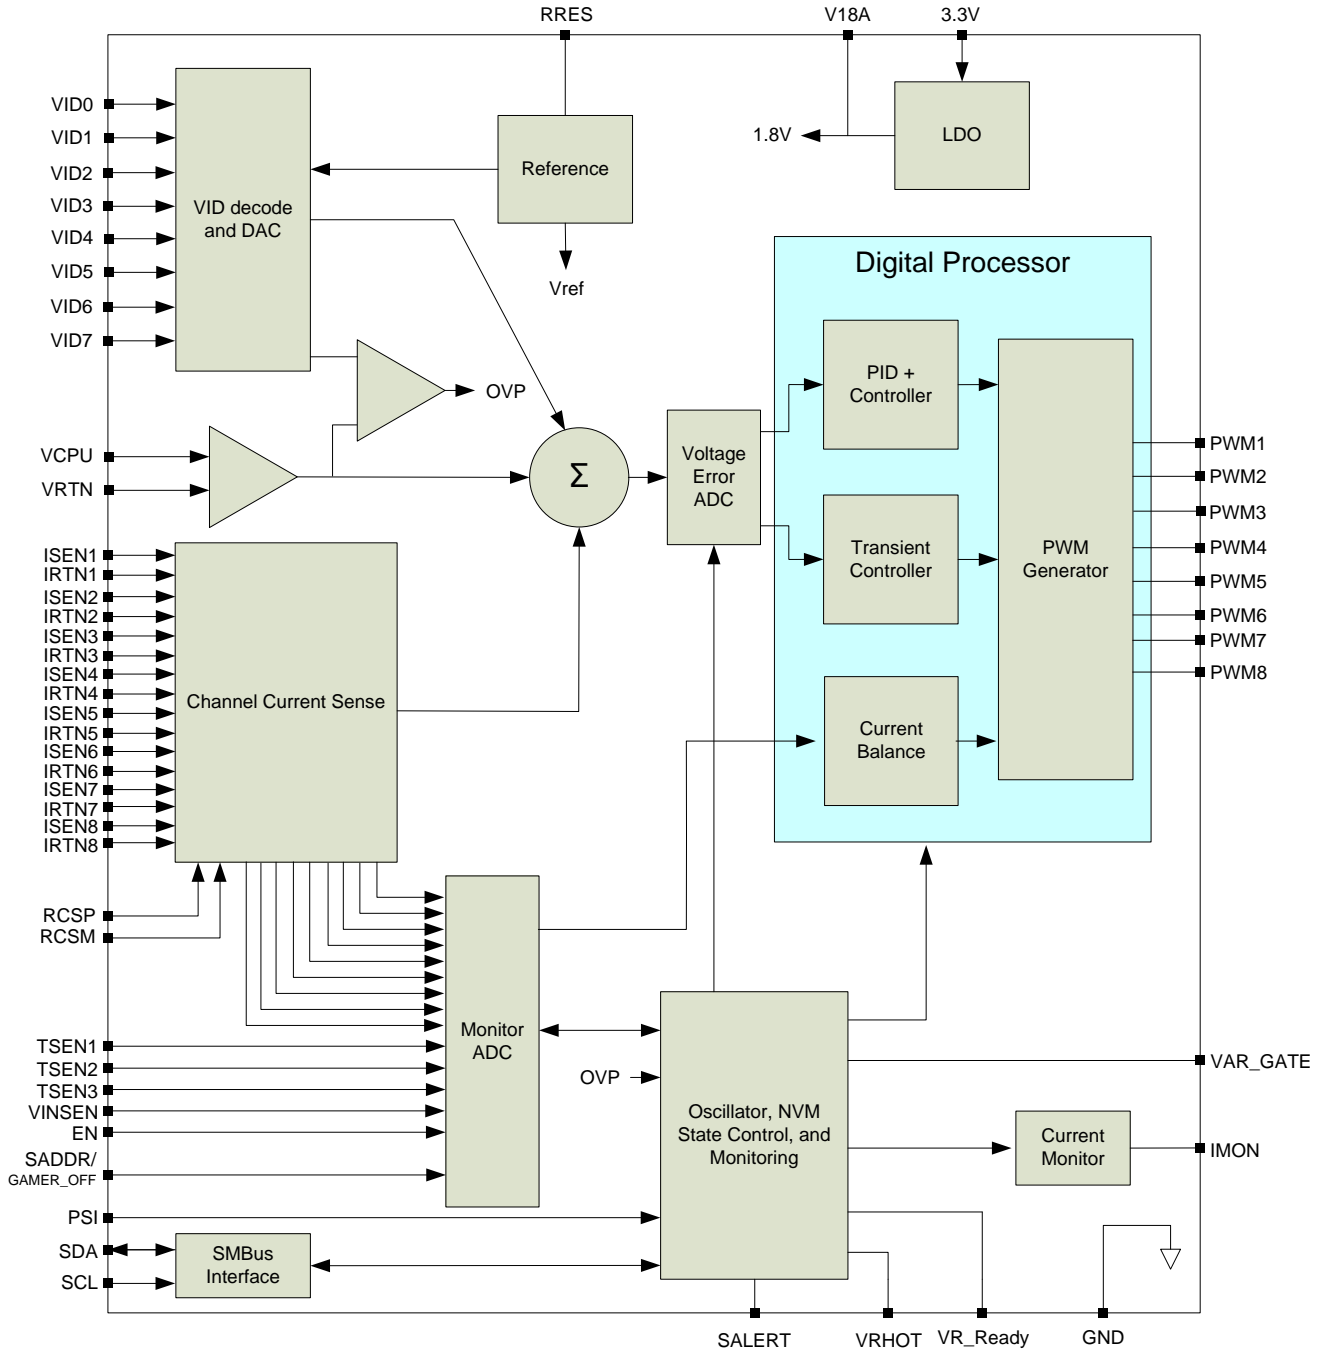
RRES
V18A
3.3V
1.8V
LDO
VID0
VID1
VID2
VID3
VID4
VID5
VID6
VID7
VID decode and DAC
Reference
Vref
Digital Processor
OVP
PID + Controller
PWM Generator
VCPU
VRTN
$\Sigma$
Voltage Error ADC
PWM1
PWM2
PWM3
PWM4
PWM5
PWM6
PWM7
PWM8
Transient Controller
ISEN1
IRTN1
ISEN2
IRTN2
ISEN3
IRTN3
ISEN4
IRTN4
ISEN5
IRTN5
ISEN6
IRTN6
ISEN7
IRTN7
ISEN8
IRTN8
Channel Current Sense
Current Balance
RCSP
RCSM
Monitor ADC
TSEN1
TSEN2
TSEN3
VINSEN
EN
SADDR/
GAMER_OFF
OVP
Oscillator, NVM State Control, and Monitoring
VAR_GATE
Current Monitor
IMON
PSI
SDA
SCL
SMBus Interface
SALERT
VRHOT
VR_Ready
GND